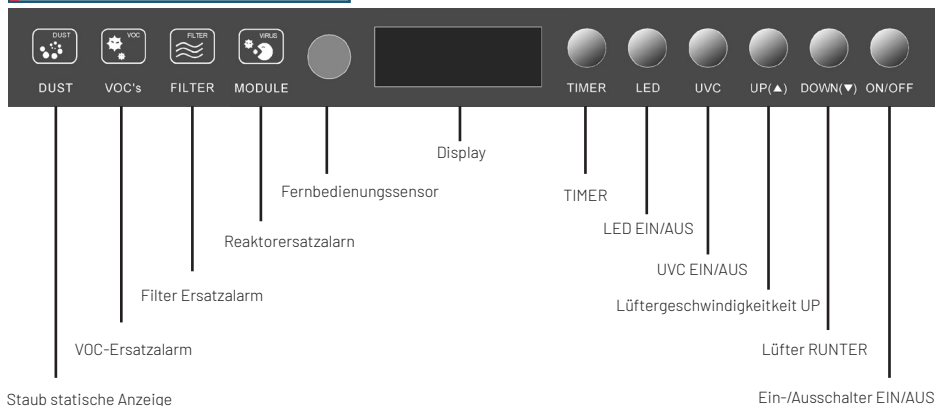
DUST
VOC
FILTER
VIRUS

DUST VOC's FILTER MODULE TIMER LED UVC UP(▲) DOWN(▼) ON/OFF

Display

Fernbedienungssensor

TIMER

Reaktorersatzalarn

LED EIN/AUS

UVC EIN/AUS

Filter Ersatzalarm

Lüftergeschwindigkeitkeit UP

VOC-Ersatzalarm

Lüfter RUNTER

Staub statische Anzeige

Ein-/Ausschalter EIN/AUS